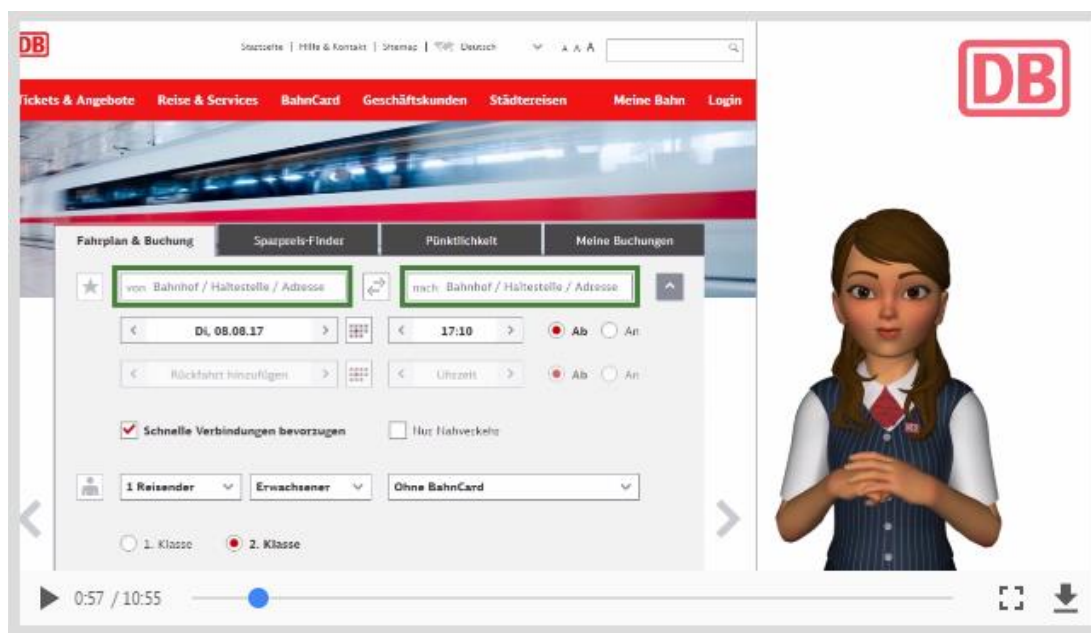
DB

Startseite | Hilfe & Kontakt | Sitemap | Deutsch A A A

Tickets & Angebote Reise & Services BahnCard Geschäftskunden Städtereisen Meine Bahn Login

Fahrplan & Buchung Sparpreis-Finder Pünktlichkeit Meine Buchungen

von Bahnhof / Haltestelle / Adresse

nach Bahnhof / Haltestelle / Adresse

Di, 08.08.17

17:10

Ab An

Rückfahrt hinzufügen

Uhrzeit

Ab An

Schnelle Verbindungen bevorzugen

Nur Nahverkehr

1 Reisender

Erwachsener

Ohne BahnCard

1. Klasse

2. Klasse

DB

0:57 / 10:55